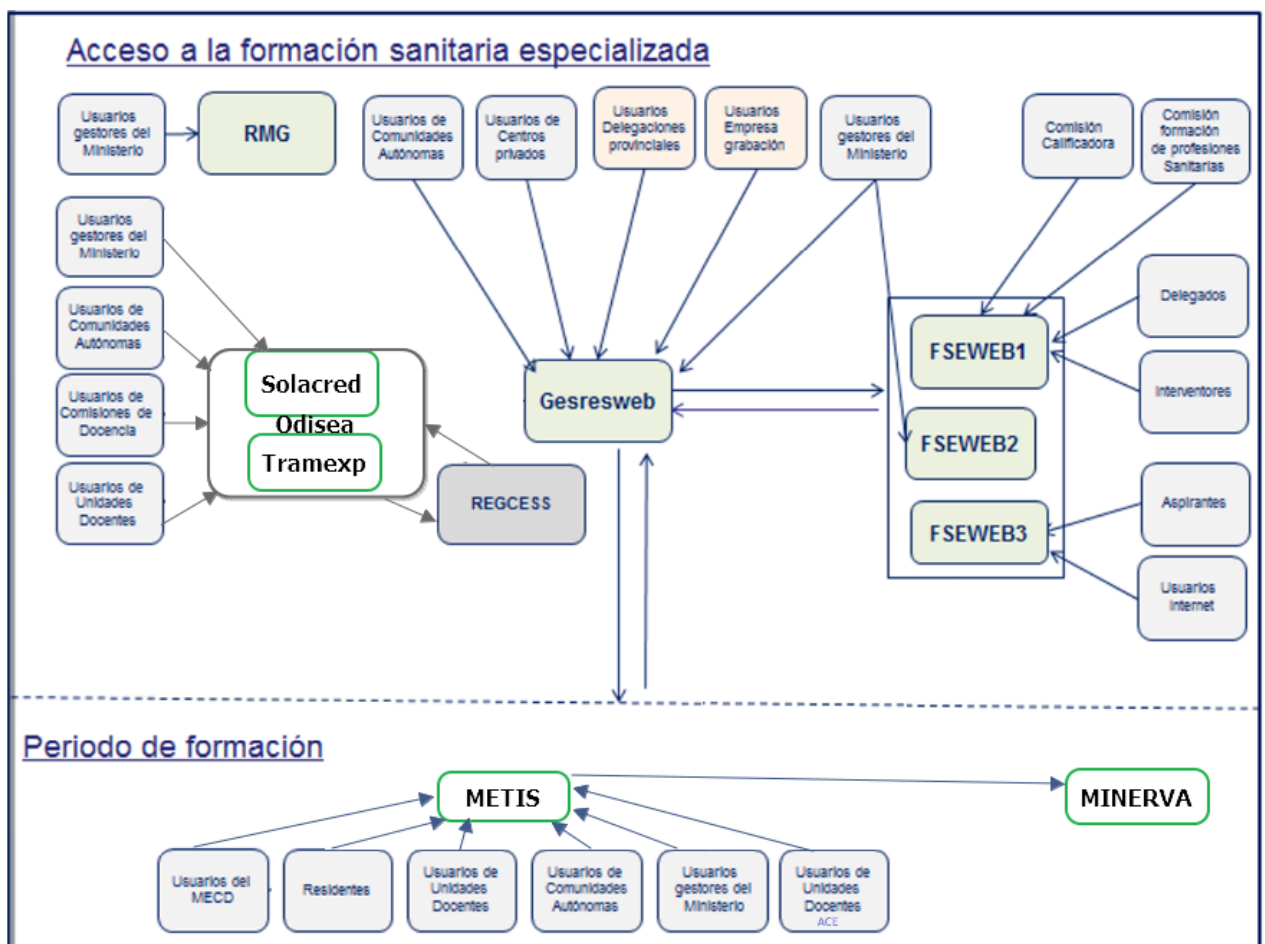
Acceso a la formación sanitaria especializada

Usuarios gestores del Ministerio

RMG

Usuarios de Comunidades Autónomas

Usuarios de Centros privados

Usuarios Delegaciones provinciales

Usuarios Empresa grabación

Usuarios gestores del Ministerio

Comisión Calificadora

Comisión formación de profesiones Sanitarias

Usuarios gestores del Ministerio

Usuarios de Comunidades Autónomas

Usuarios de Comisiones de Docencia

Usuarios de Unidades Docentes

Solacred

Odisea

Tramexp

REGCESS

Gesresweb

FSEWEB1

FSEWEB2

FSEWEB3

Delegados

Interventores

Aspirantes

Usuarios Internet

Periodo de formación

METIS

MINERVA

Usuarios del MECD

Residentes

Usuarios de Unidades Docentes

Usuarios de Comunidades Autónomas

Usuarios gestores del Ministerio

Usuarios de Unidades Docentes ACE